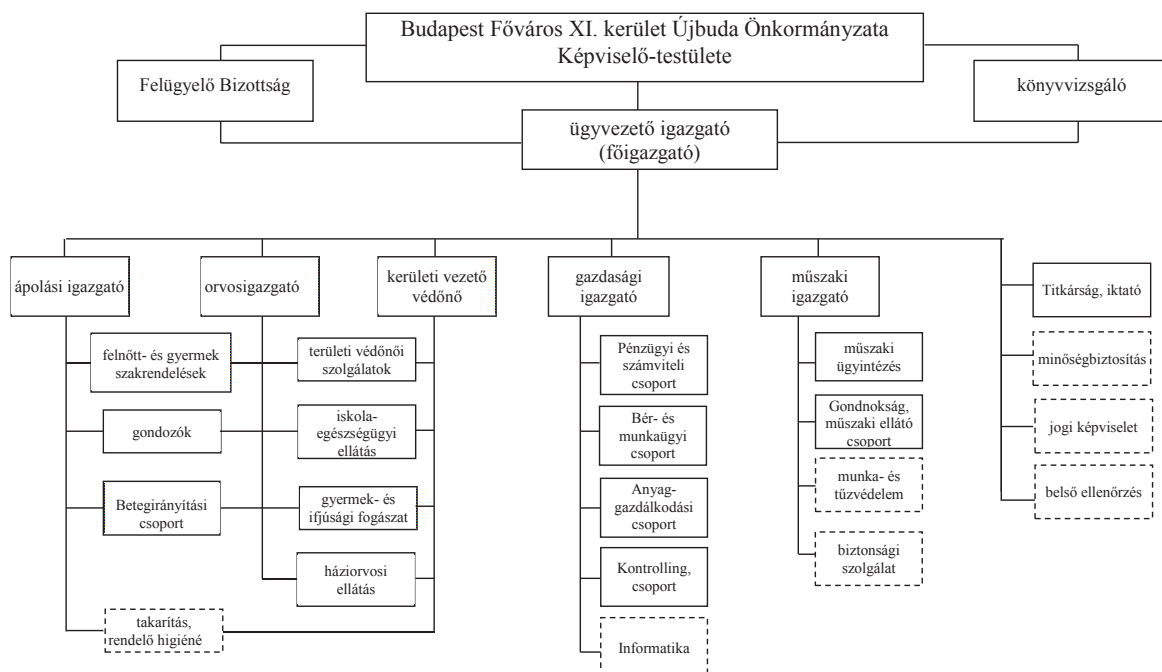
Budapest Főváros XI. kerület Újbuda Önkormányzata Képviselő-testülete

Felügyelő Bizottság

könyvvizsgáló

ügyvezető igazgató (főigazgató)

ápolási igazgató

orvosigazgató

kerületi vezető védőnő

gazdasági igazgató

műszaki igazgató

Titkárság, iktató

felnőtt- és gyermek szakrendelések

gondozók

Betegirányítási csoport

területi védőnői szolgálatok

iskola-egészségügyi ellátás

gyermek- és ifjúsági fogászat

háziorvosi ellátás

takarítás, rendelő higiéné

Pénzügyi és számviteli csoport

Bér- és munkaügyi csoport

Anyag-gazdálkodási csoport

Kontrolling, csoport

Informatika

műszaki ügyintézés

Gondnokság, műszaki ellátó csoport

munka- és tűzvédelem

biztonsági szolgálat

minőségbiztosítás

jogi képviselet

belső ellenőrzés